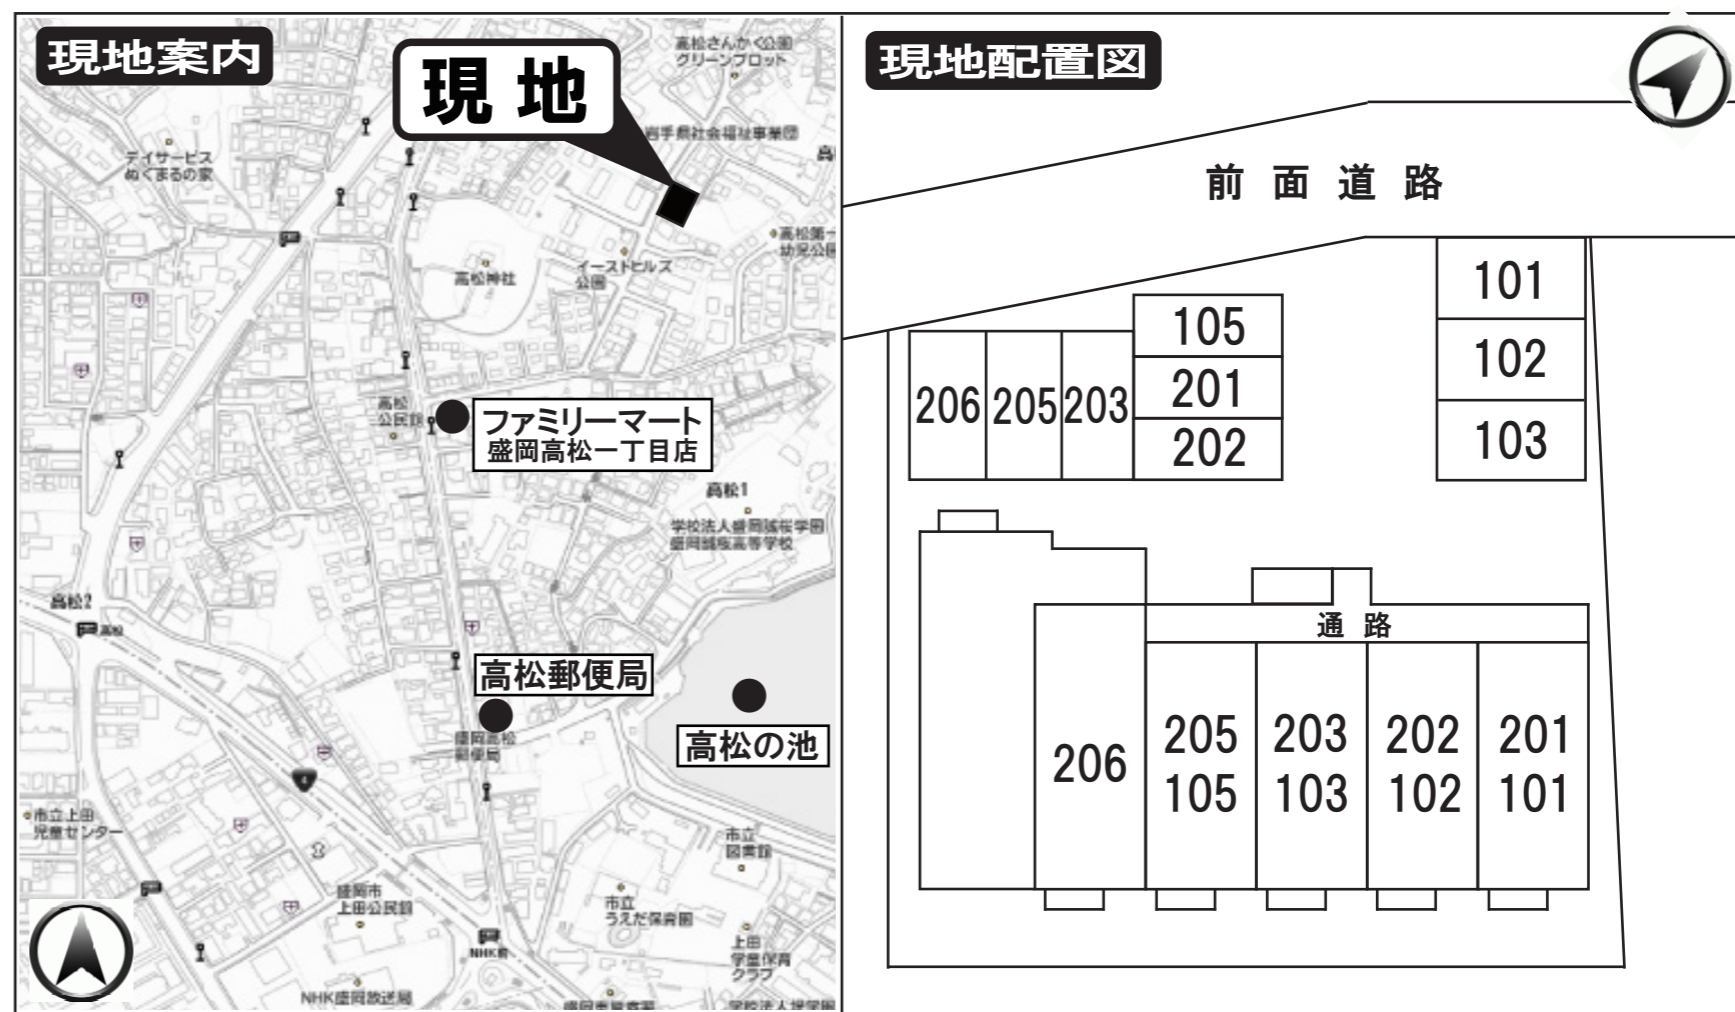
現地案内

現 地

高松さんかく公園
グリーンプロット

岩手県社会福祉事業団

デイサービス
ぬくまるの家

高松第一
幼児公園

高松神社

イーストヒルズ
公園

高松
公民館

ファミリーマート
盛岡高松一丁目店

高松1

学校法人盛岡誠桜学園
盛岡誠桜高等学校

高松2

高松郵便局

盛岡高松
郵便局

高松の池

市立上田
児童センター

市立
図書館

盛岡市
上田公民館

市立
うえだ保育園

NHK前

上田
学童保育
クラブ

NHK盛岡放送局

現地配置図

前 面 道 路

105
201
202

206 205 203

101
102
103

通 路

206

205
105

203
103

202
102

201
101